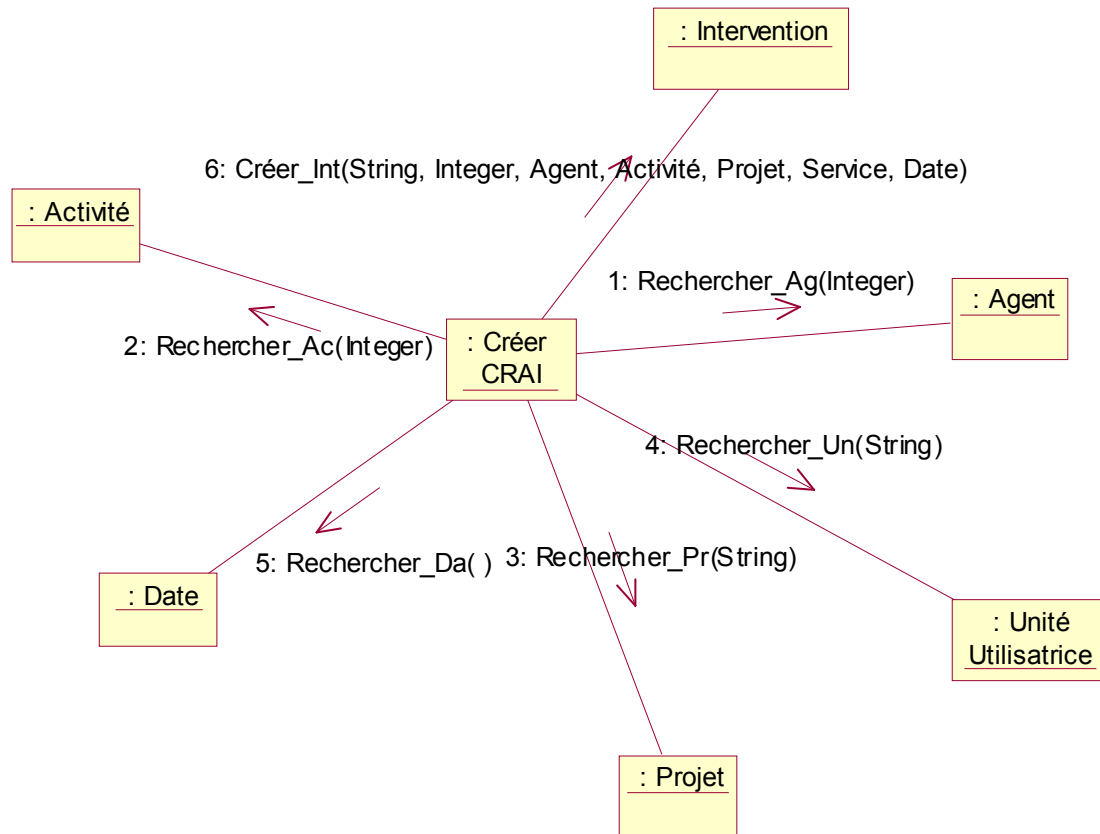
: Intervention

6: Créer_Int(String, Integer, Agent, Activité, Projet, Service, Date)

: Activité

1: Rechercher_Ag(Integer)

: Agent

2: Rechercher_Ac(Integer)

: Créer CRAI

4: Rechercher_Un(String)

5: Rechercher_Da( )

3: Rechercher_Pr(String)

: Date

: Unité Utilisatrice

: Projet